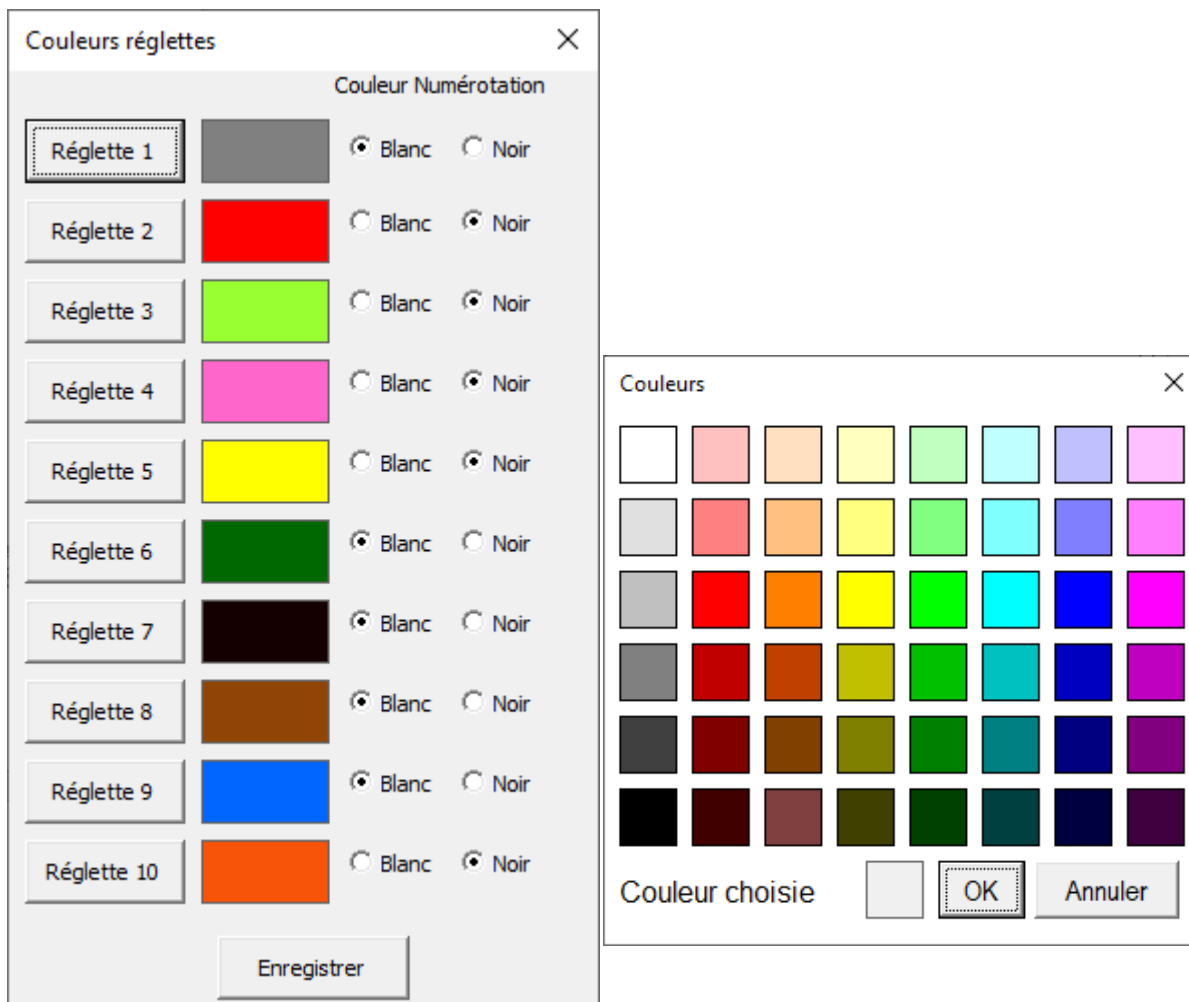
Couleurs réglettes
Couleur Numérotation

Réglette 1 ◉ Blanc ○ Noir
Réglette 2 ○ Blanc ◉ Noir
Réglette 3 ○ Blanc ◉ Noir
Réglette 4 ○ Blanc ◉ Noir
Réglette 5 ○ Blanc ◉ Noir
Réglette 6 ◉ Blanc ○ Noir
Réglette 7 ◉ Blanc ○ Noir
Réglette 8 ◉ Blanc ○ Noir
Réglette 9 ◉ Blanc ○ Noir
Réglette 10 ○ Blanc ◉ Noir

Enregistrer

Couleurs

Couleur choisie
OK
Annuler